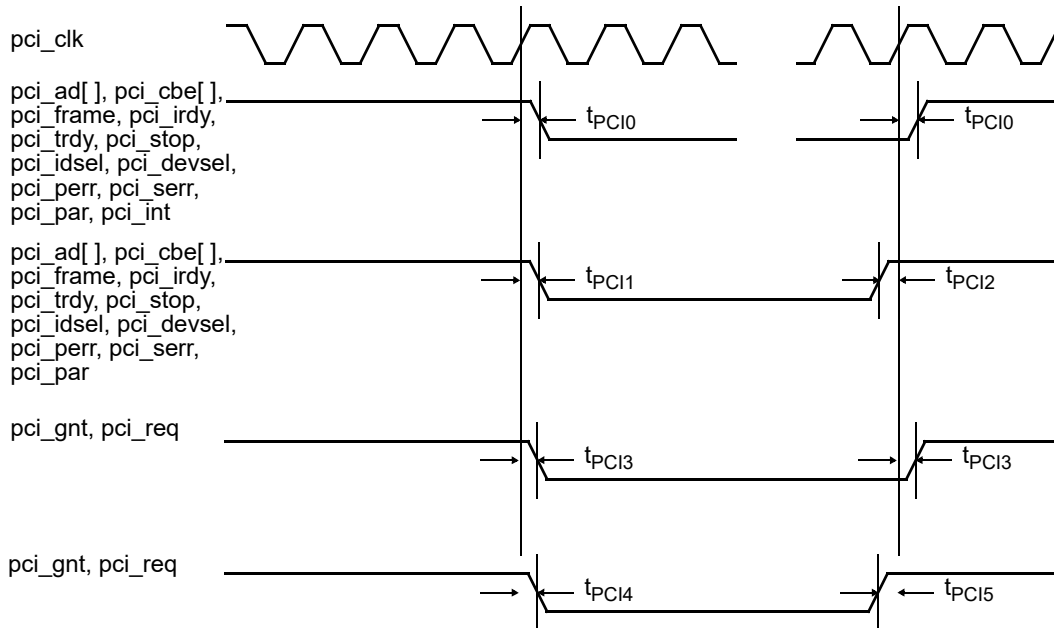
pci_clk

pci_ad[ ], pci_cbe[ ], pci_frame, pci_irdy, pci_trdy, pci_stop, pci_idsel, pci_devsel, pci_perr, pci_serr, pci_par, pci_int

$t_{PCI0}$

$t_{PCI0}$

pci_ad[ ], pci_cbe[ ], pci_frame, pci_irdy, pci_trdy, pci_stop, pci_idsel, pci_devsel, pci_perr, pci_serr, pci_par

$t_{PCI1}$

$t_{PCI2}$

pci_gnt, pci_req

$t_{PCI3}$

$t_{PCI3}$

pci_gnt, pci_req

$t_{PCI4}$

$t_{PCI5}$